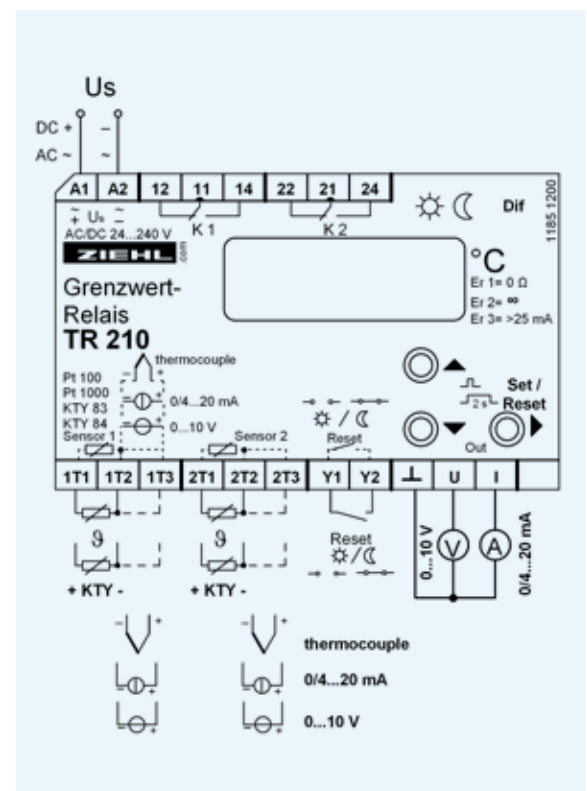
Us

DC +
AC ~
–
~

A1 A2 12 11 14 22 21 24

K 1
K 2

$\overset{\sim}{+}$ Us $\overset{\sim}{-}$
AC/DC 24...240 V

ZIEHL
.com

Grenzwert-
Relais
TR 210

Dif

1185 1200

°C
Er 1= 0 Ω
Er 2= ∞
Er 3= >25 mA

thermocouple
Pt 100
Pt 1000
KTY 83
KTY 84
0/4...20 mA
0...10 V
Sensor 1
Sensor 2

Reset

2 s

Set /
Reset

Out

1T1 1T2 1T3 2T1 2T2 2T3 Y1 Y2 ⊥ U I

ϑ
+ KTY -
ϑ
+ KTY -

Reset

0...10 V
V
A
0/4...20 mA

thermocouple
0/4...20 mA
0...10 V